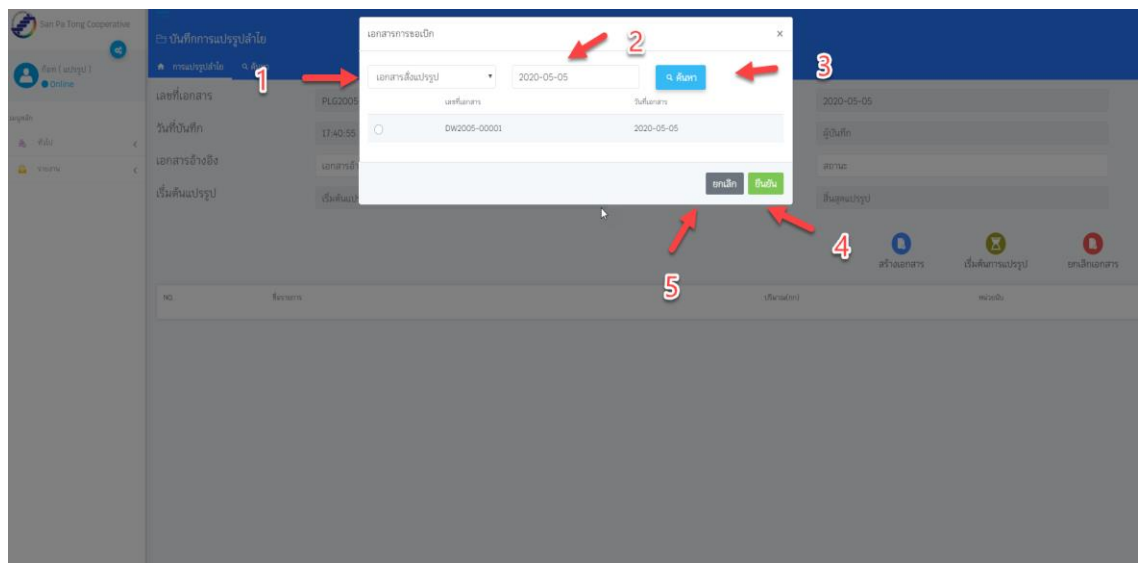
San Pa Tong Cooperative

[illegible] ( แปรรูป )
Online

เมนูหลัก
ทั่วไป
รายงาน

บันทึกการแปรรูปลำไย
การแปรรูปลำไย ค้นหา

เลขที่เอกสาร PLG2005
วันที่บันทึก 17:40:55
เอกสารอ้างอิง เอกสารอ้า
เริ่มต้นแปรรูป เริ่มต้นแป

2020-05-05
ผู้บันทึก
สถานะ
สิ้นสุดแปรรูป

สร้างเอกสาร เริ่มต้นการแปรรูป ยกเลิกเอกสาร

NO. ชื่อรายการ ปริมาณ(กก) หน่วยนับ

เอกสารการขอเบิก ×

เอกสารสั่งแปรรูป 2020-05-05 ค้นหา

| | เลขที่เอกสาร | วันที่เอกสาร |
|---|---|---|
| ○ | DW2005-00001 | 2020-05-05 |

ยกเลิก ยืนยัน

1
2
3
4
5